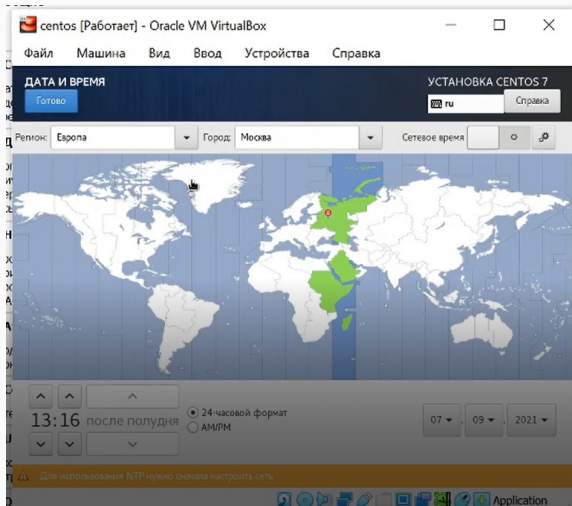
centos [Работает] - Oracle VM VirtualBox

Файл Машина Вид Ввод Устройства Справка

ДАТА И ВРЕМЯ

Готово

УСТАНОВКА CENTOS 7

ru

Справка

Регион: Европа

Город: Москва

Сетевое время

13:16 после полудня

24-часовой формат

AM/PM

07

09

2021

Для использования NTP нужно сначала настроить сеть

Application